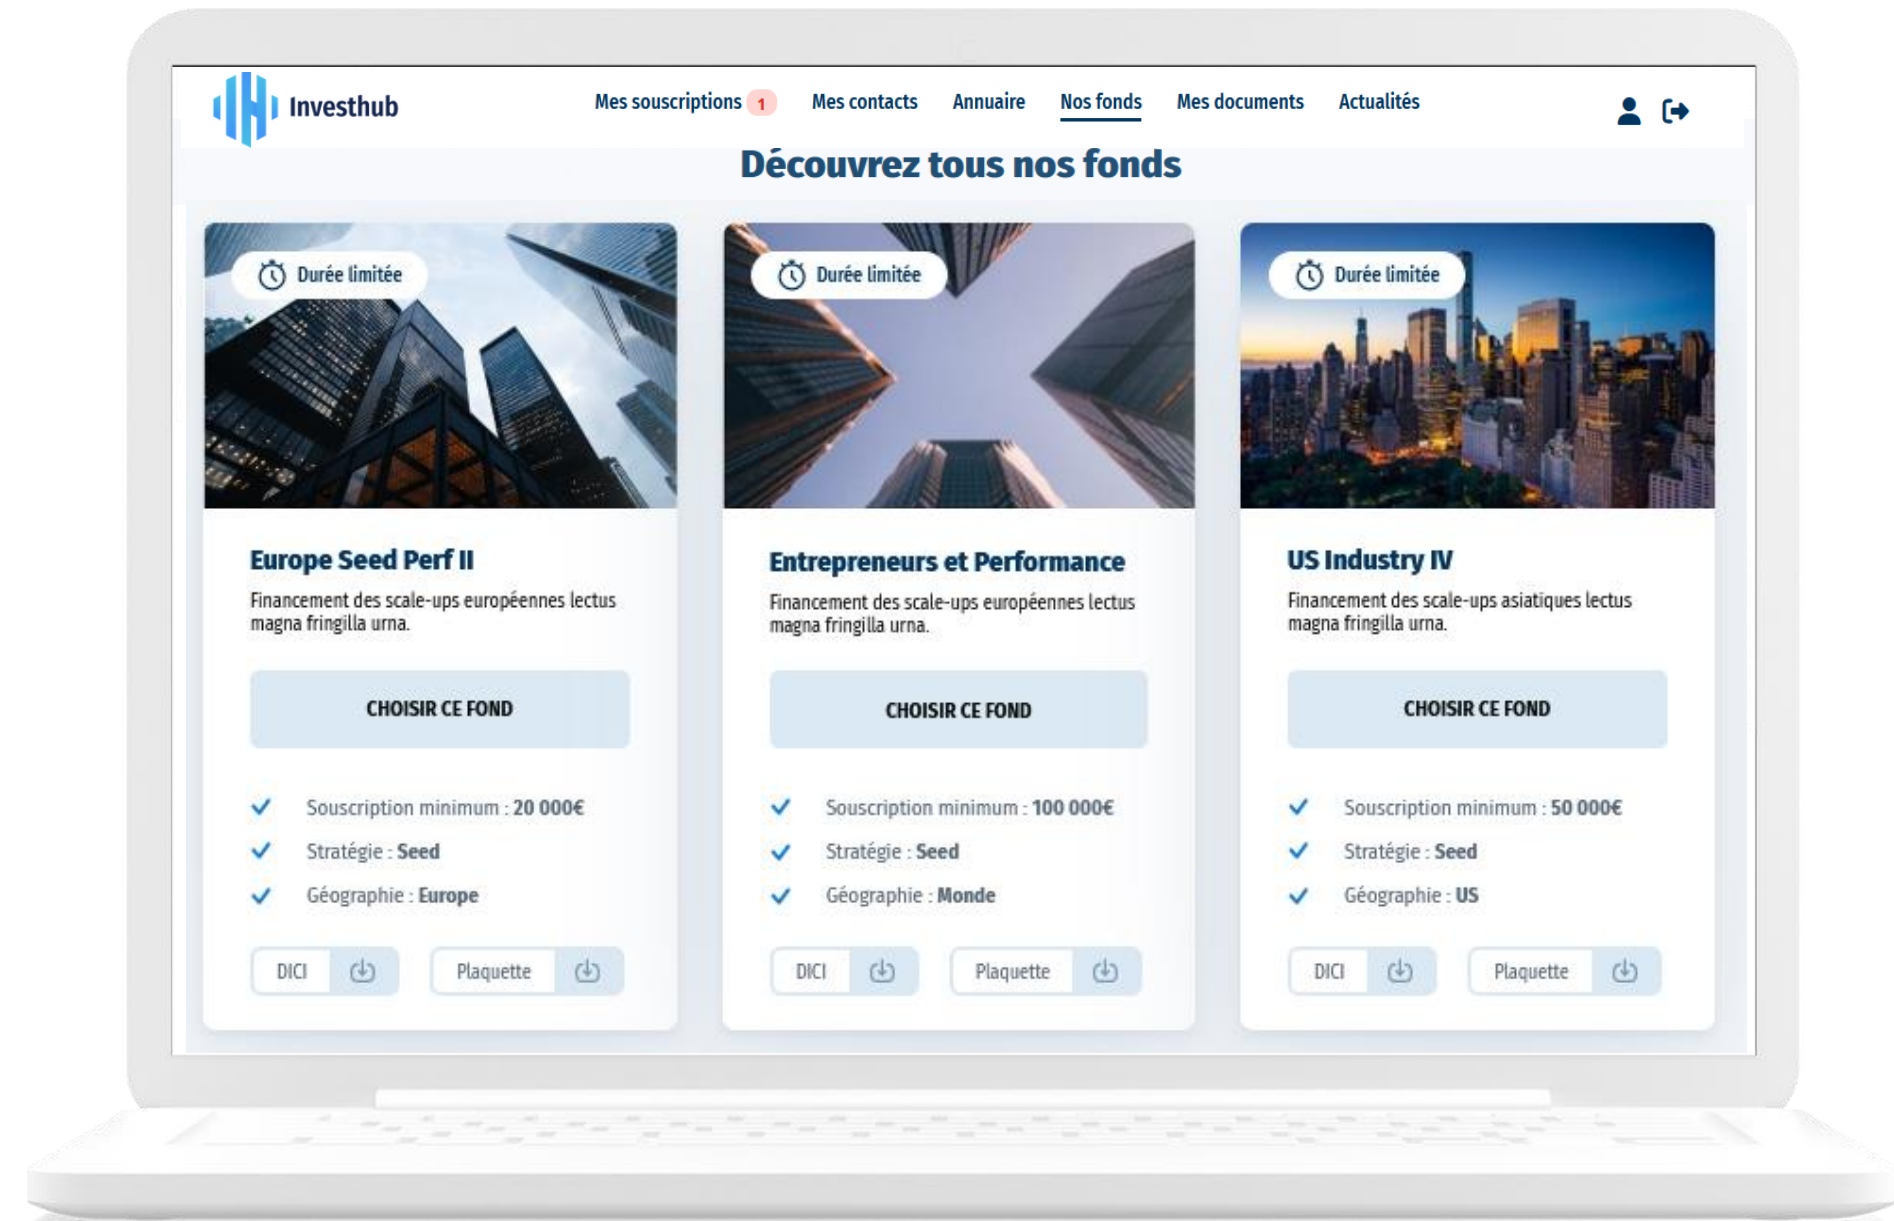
Investhub

Mes souscriptions 1 Mes contacts Annuaire Nos fonds Mes documents Actualités

Découvrez tous nos fonds

Durée limitée

Europe Seed Perf II

Financement des scale-ups européennes lectus magna fringilla urna.

CHOISIR CE FOND

Souscription minimum : 20 000€

Stratégie : Seed

Géographie : Europe

DICI

Plaquette

Durée limitée

Entrepreneurs et Performance

Financement des scale-ups européennes lectus magna fringilla urna.

CHOISIR CE FOND

Souscription minimum : 100 000€

Stratégie : Seed

Géographie : Monde

DICI

Plaquette

Durée limitée

US Industry IV

Financement des scale-ups asiatiques lectus magna fringilla urna.

CHOISIR CE FOND

Souscription minimum : 50 000€

Stratégie : Seed

Géographie : US

DICI

Plaquette